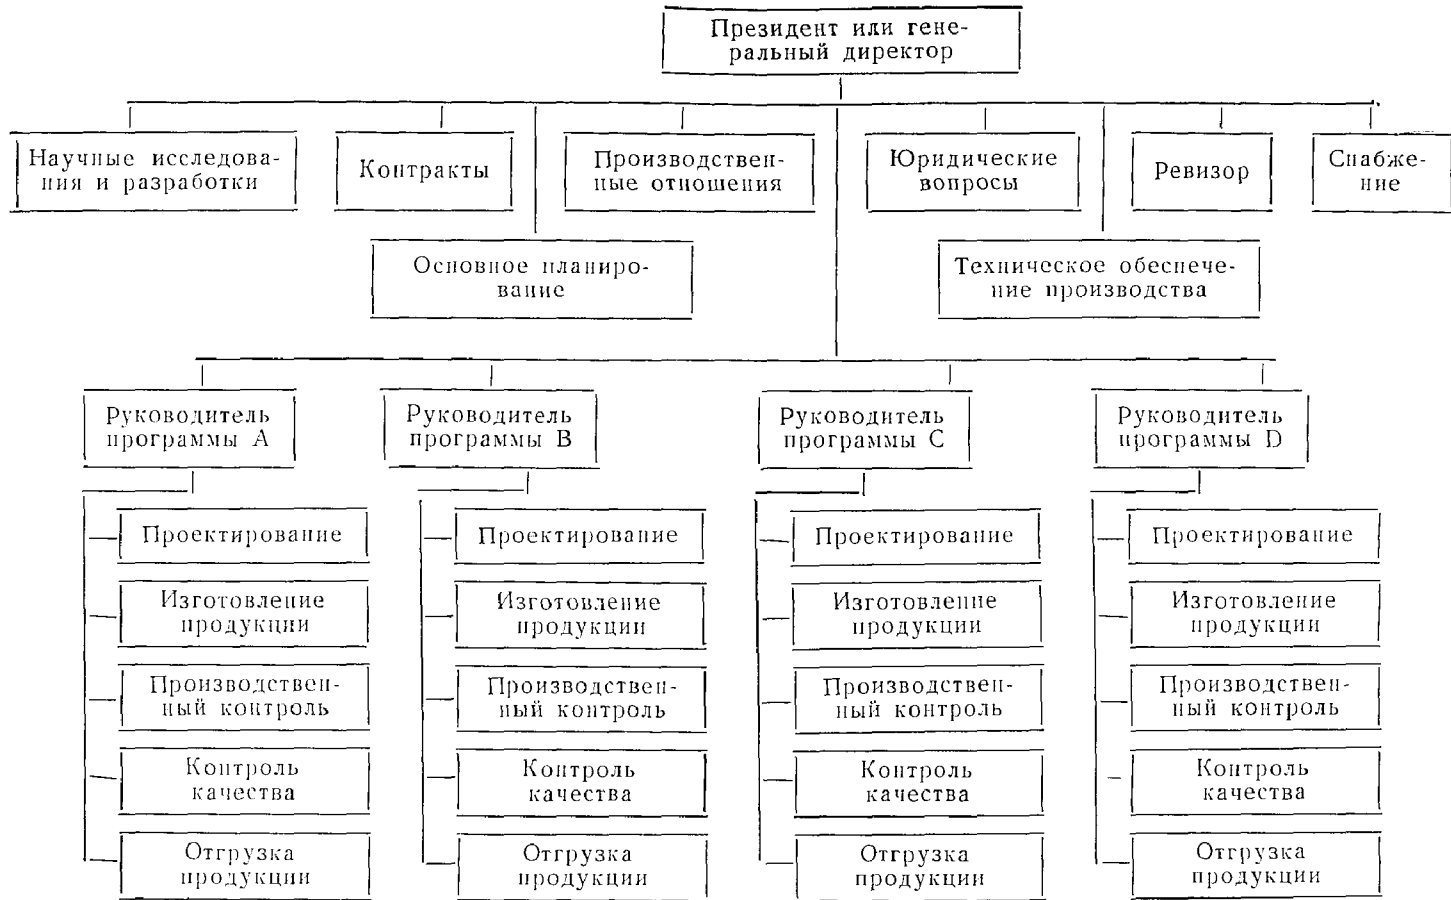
Президент или генеральный директор

Научные исследования и разработки

Контракты

Производственные отношения

Юридические вопросы

Ревизор

Снабжение

Основное планирование

Техническое обеспечение производства

Руководитель программы A

Проектирование

Изготовление продукции

Производственный контроль

Контроль качества

Отгрузка продукции

Руководитель программы B

Проектирование

Изготовление продукции

Производственный контроль

Контроль качества

Отгрузка продукции

Руководитель программы C

Проектирование

Изготовление продукции

Производственный контроль

Контроль качества

Отгрузка продукции

Руководитель программы D

Проектирование

Изготовление продукции

Производственный контроль

Контроль качества

Отгрузка продукции